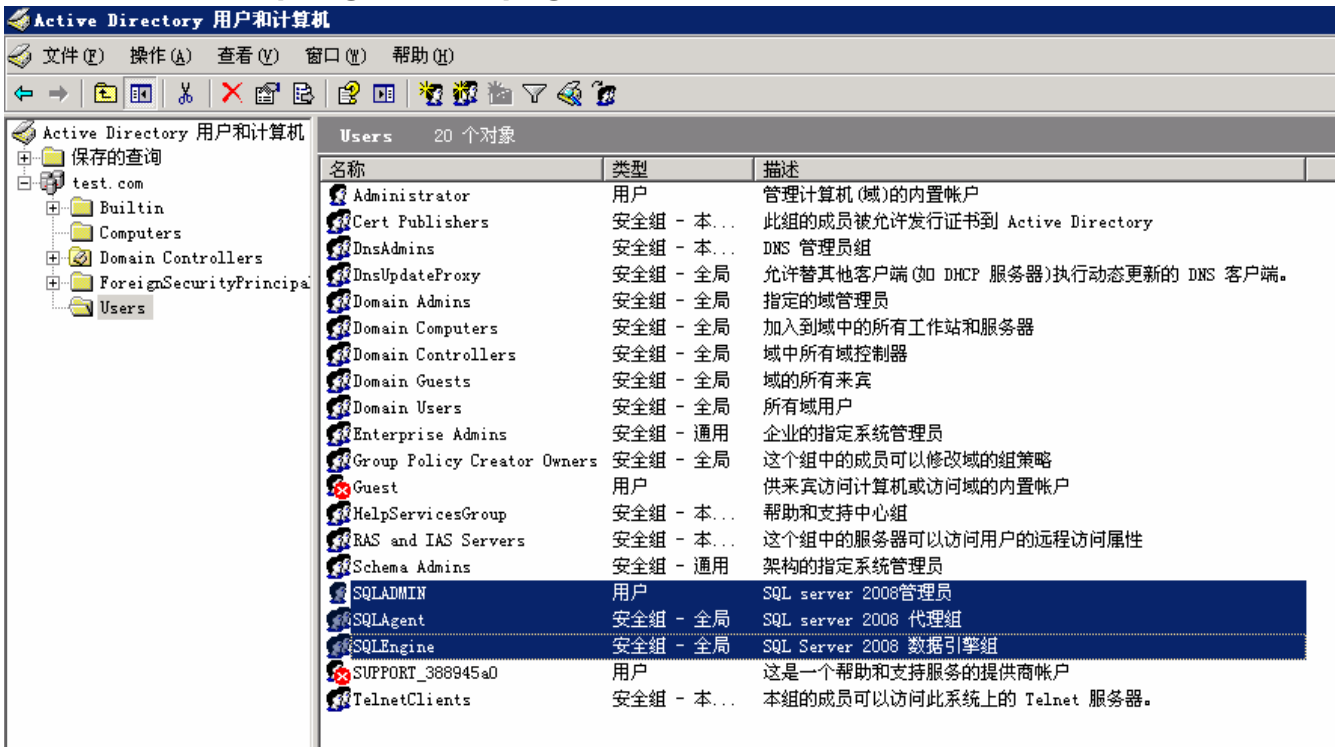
Active Directory 用户和计算机

文件(F) 操作(A) 查看(V) 窗口(W) 帮助(H)

Active Directory 用户和计算机
保存的查询
test.com
Builtin
Computers
Domain Controllers
ForeignSecurityPrincipal
Users

Users 20 个对象

| 名称 | 类型 | 描述 |
|---|---|---|
| Administrator | 用户 | 管理计算机(域)的内置帐户 |
| Cert Publishers | 安全组 - 本... | 此组的成员被允许发行证书到 Active Directory |
| DnsAdmins | 安全组 - 本... | DNS 管理员组 |
| DnsUpdateProxy | 安全组 - 全局 | 允许替其他客户端(如 DHCP 服务器)执行动态更新的 DNS 客户端。 |
| Domain Admins | 安全组 - 全局 | 指定的域管理员 |
| Domain Computers | 安全组 - 全局 | 加入到域中的所有工作站和服务器 |
| Domain Controllers | 安全组 - 全局 | 域中所有域控制器 |
| Domain Guests | 安全组 - 全局 | 域的所有来宾 |
| Domain Users | 安全组 - 全局 | 所有域用户 |
| Enterprise Admins | 安全组 - 通用 | 企业的指定系统管理员 |
| Group Policy Creator Owners | 安全组 - 全局 | 这个组中的成员可以修改域的组策略 |
| Guest | 用户 | 供来宾访问计算机或访问域的内置帐户 |
| HelpServicesGroup | 安全组 - 本... | 帮助和支持中心组 |
| RAS and IAS Servers | 安全组 - 本... | 这个组中的服务器可以访问用户的远程访问属性 |
| Schema Admins | 安全组 - 通用 | 架构的指定系统管理员 |
| SQLADMIN | 用户 | SQL server 2008管理员 |
| SQLAgent | 安全组 - 全局 | SQL server 2008 代理组 |
| SQLEngine | 安全组 - 全局 | SQL Server 2008 数据引擎组 |
| SUPPORT_388945a0 | 用户 | 这是一个帮助和支持服务的提供商帐户 |
| TelnetClients | 安全组 - 本... | 本组的成员可以访问此系统上的 Telnet 服务器。 |